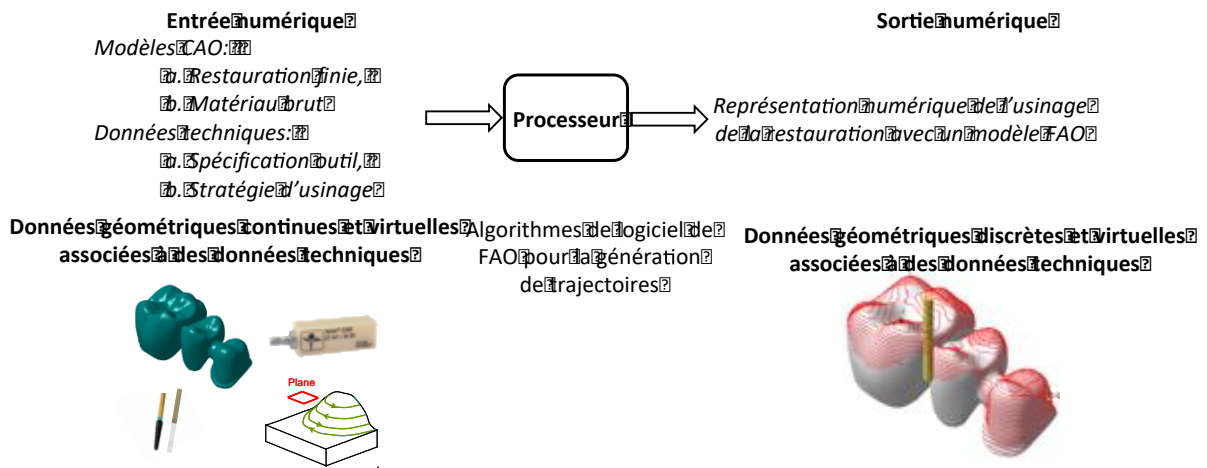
Entrée numérique

Modèles CAO:

a. Restauration finie,

b. Matériau brut

Données techniques:

a. Spécification outil,

b. Stratégie d'usinage

Processeur

Sortie numérique

Représentation numérique de l'usinage de la restauration avec un modèle FAO

Données géométriques continues et virtuelles associées à des données techniques

Algorithmes de logiciel de FAO pour la génération de trajectoires

Données géométriques discrètes et virtuelles associées à des données techniques

Plane